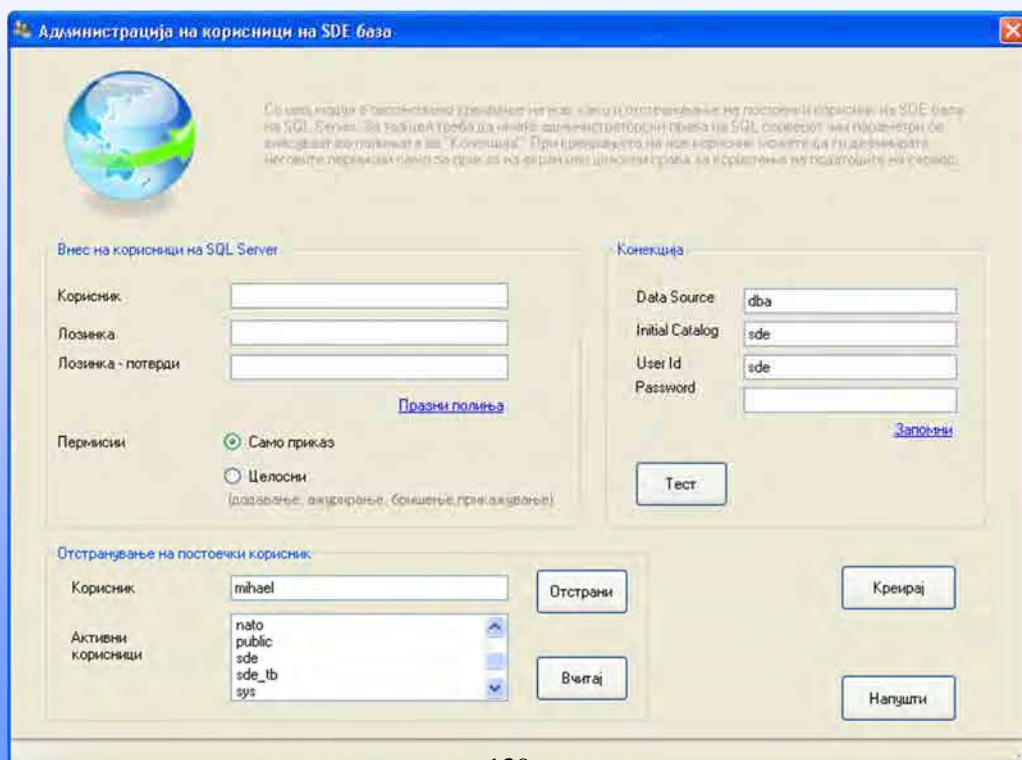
Администрација на корисници на SDE база

Со овој модул е овозможено креирање на нови, како и отстранување на постоечки корисници на SDE база на SQL Server. За таа цел треба да имате администраторски права на SQL серверот чии параметри се внесуваат во полињата за "Конекција". При креирањето на нов корисник можете да ги дефинирате неговите пермисии само за приказ на екран или целосни права за користење на податоците на серверот.

Внес на корисници на SQL Server

Корисник

Лозинка

Лозинка - потврди

Празни полиња

Пермисии

Само приказ

Целосни

(додавање, ажурирање, бришење, прикажување)

Конекција

Data Source dba

Initial Catalog sde

User Id sde

Password

Запомни

Тест

Отстранување на постоечки корисник

Корисник mihael

Отстрани

Активни корисници

nato
public
sde
sde_tb
sys

Вчитај

Креирај

Напушти

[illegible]